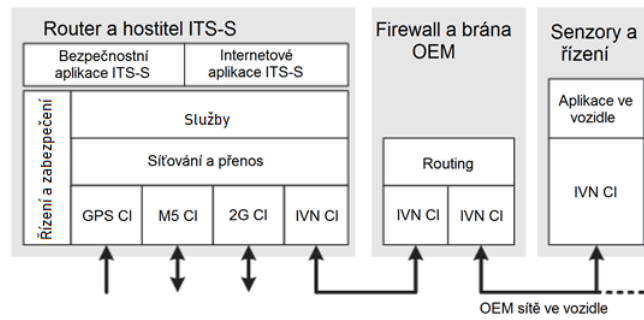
Router a hostitel ITS-S

Bezpečnostní aplikace ITS-S

Internetové aplikace ITS-S

Řízení a zabezpečení

Služby

Síťování a přenos

GPS CI

M5 CI

2G CI

IVN CI

Firewall a brána OEM

Routing

IVN CI

IVN CI

Senzory a řízení

Aplikace ve vozidle

IVN CI

OEM sítě ve vozidle